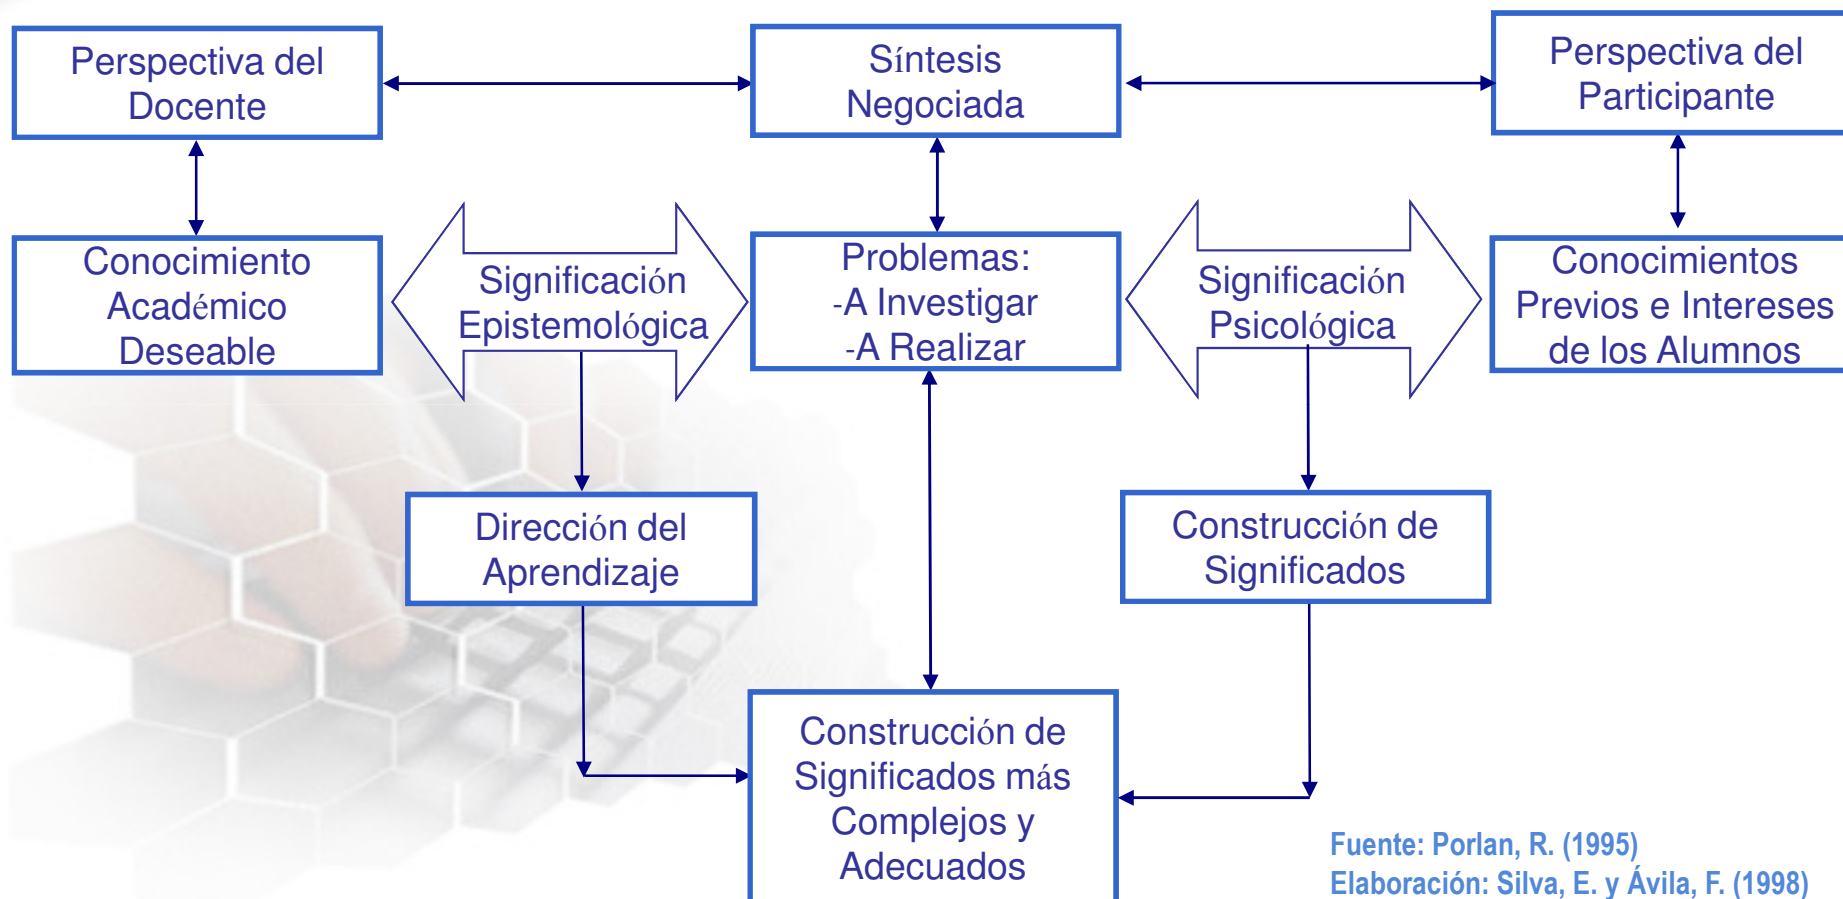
Perspectiva del Docente

Síntesis Negociada

Perspectiva del Participante

Conocimiento Académico Deseable

Significación Epistemológica

Problemas:
-A Investigar
-A Realizar

Significación Psicológica

Conocimientos Previos e Intereses de los Alumnos

Dirección del Aprendizaje

Construcción de Significados

Construcción de Significados más Complejos y Adecuados

Fuente: Porlan, R. (1995)
Elaboración: Silva, E. y Ávila, F. (1998)